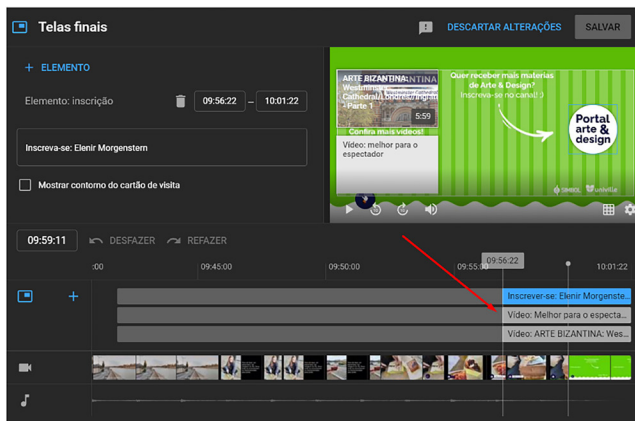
Telas finais

DESCARTAR ALTERAÇÕES

SALVAR

+ ELEMENTO

Elemento: inscrição

09:56:22 – 10:01:22

Inscreva-se: Elenir Morgenstern

Mostrar contorno do cartão de visita

ARTE BIZANTINA: Westminster Cathedral, Londres, Inglaterra - Parte 1

5:59

Confira mais vídeos!

Vídeo: melhor para o espectador

Quer receber mais materias de Arte & Design?
Inscreva-se no canal! :)

Portal arte & design

SMEEL univille

09:59:11

DESFAZER

REFAZER

:00

09:45:00

09:50:00

09:55:00

09:56:22

10:01:22

Inscrever-se: Elenir Morgenste...

Vídeo: Melhor para o especta...

Vídeo: ARTE BIZANTINA: Wes...